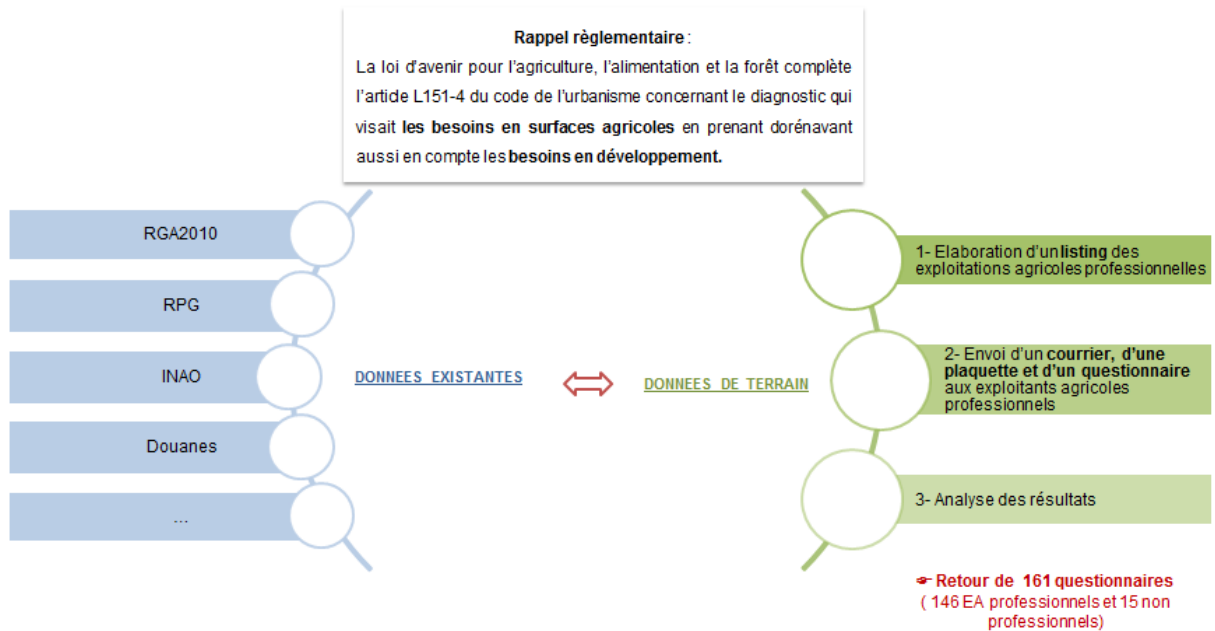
**Rappel règlementaire** :

La loi d'avenir pour l'agriculture, l'alimentation et la forêt complète l'artide L151-4 du code de l'urbanisme concernant le diagnostic qui visait **les besoins en surfaces agricoles** en prenant dorénavant aussi en compte les **besoins en développement.**

RGA2010

RPG

INAO

Douanes

...

DONNEES EXISTANTES

DONNEES DE TERRAIN

1- Elaboration d'un **listing** des exploitations agricoles professionnelles

2- Envoi d'un **courrier, d'une plaquette et d'un questionnaire** aux exploitants agricoles professionnels

3- Analyse des résultats

☛ **Retour de 161 questionnaires**
( 146 EA professionnels et 15 non professionnels)